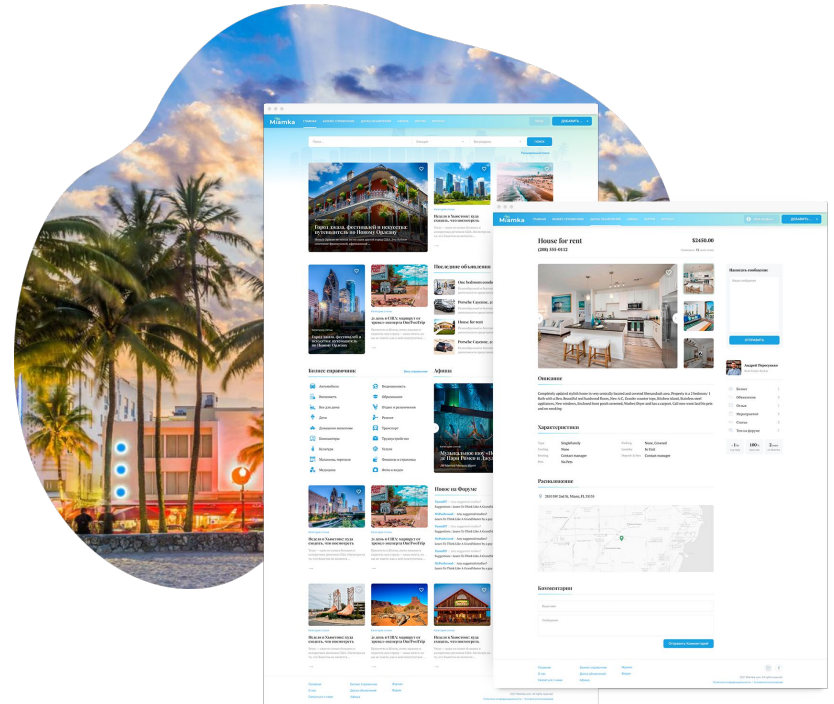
Miamka

ДОБАВИТЬ

Город джаза, фестивалей и искусства: путеводитель по Новому Орлеану

Неделя в Хьюстоне: куда сходить, что посмотреть

Последние объявления

House for rent

Бизнес справочник

Афиша

Музыка вокруг нас: Фестиваль в Парке Ромео и Джульетты

Новое на Форуме

Неделя в Хьюстоне: куда сходить, что посмотреть

За день в США: подарок туристу в виде рюкзака OneTwoTrip

House for rent

$2450.00

(200) 555-0132

Написать сообщение

ОТПРАВИТЬ

Андрей Мирошников

Описание

Характеристики

Расположение

Комментарии

Отправить Комментарий